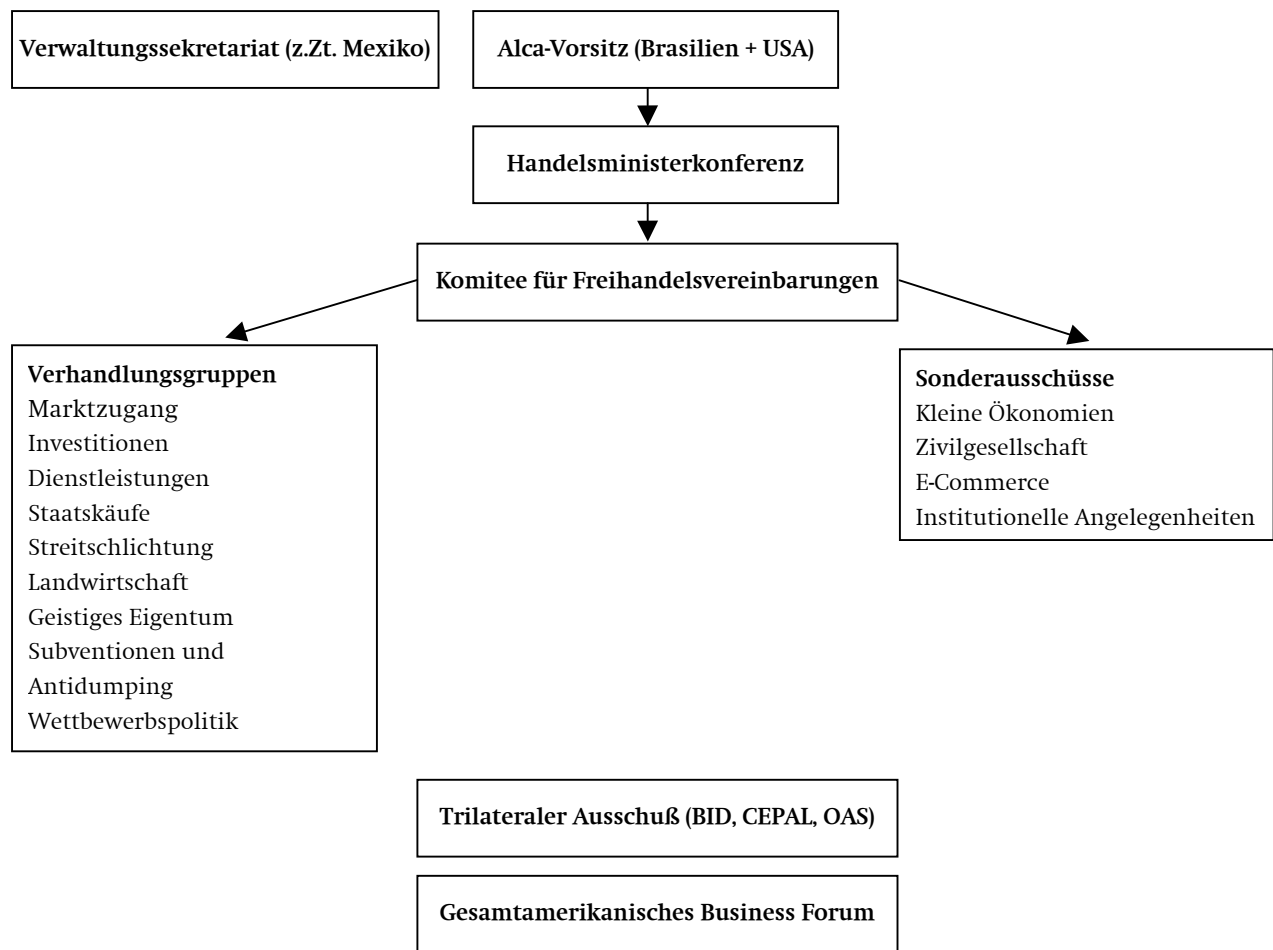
Verwaltungssekretariat (z.Zt. Mexiko)

Alca-Vorsitz (Brasilien + USA)

Handelsministerkonferenz

Komitee für Freihandelsvereinbarungen

Verhandlungsgruppen
Marktzugang
Investitionen
Dienstleistungen
Staatskäufe
Streitschlichtung
Landwirtschaft
Geistiges Eigentum
Subventionen und Antidumping
Wettbewerbspolitik

Sonderausschüsse
Kleine Ökonomien
Zivilgesellschaft
E-Commerce
Institutionelle Angelegenheiten

Trilateraler Ausschuß (BID, CEPAL, OAS)

Gesamtamerikanisches Business Forum